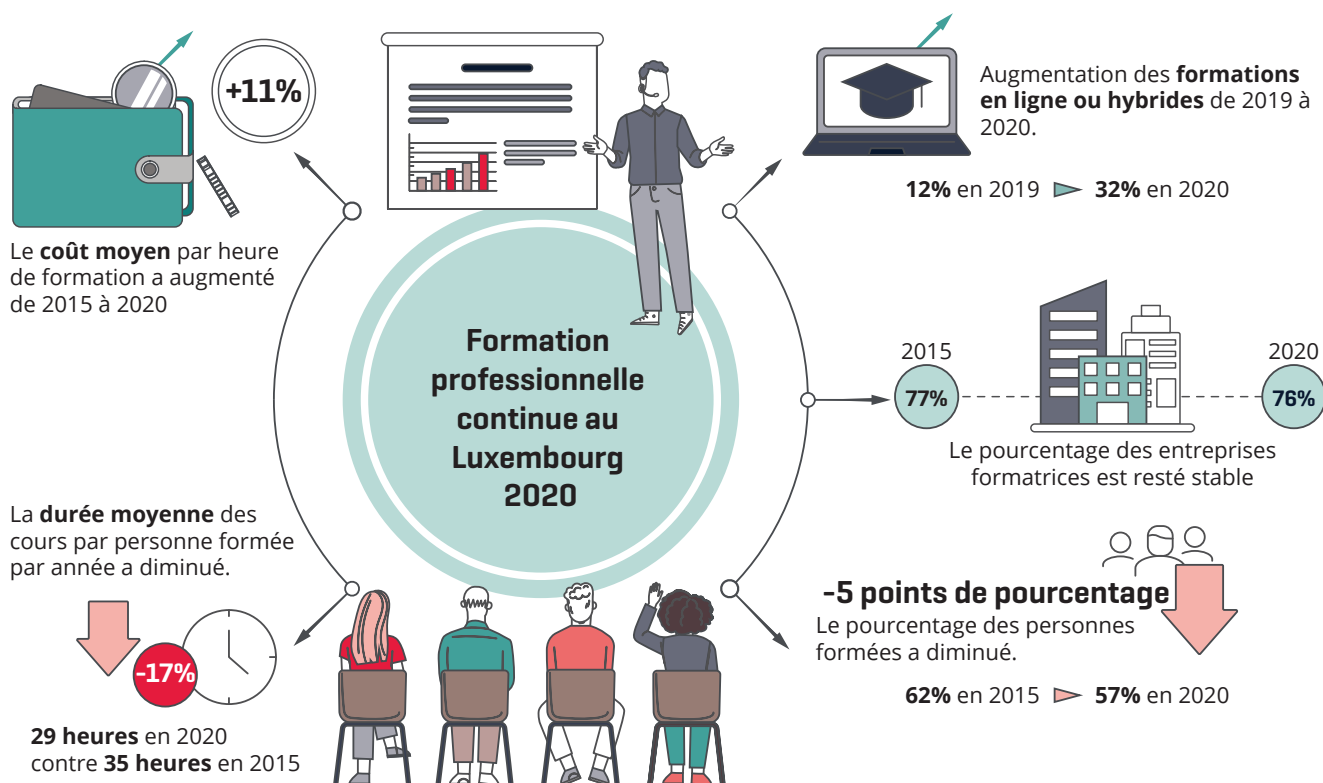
+11%

Le **coût moyen** par heure de formation a augmenté de 2015 à 2020

Augmentation des **formations en ligne ou hybrides** de 2019 à 2020.

**12%** en 2019 **32%** en 2020

Formation professionnelle continue au Luxembourg 2020

2015
77%

2020
76%

Le pourcentage des entreprises formatrices est resté stable

La **durée moyenne** des cours par personne formée par année a diminué.

-17%

**29 heures** en 2020 contre **35 heures** en 2015

**-5 points de pourcentage**
Le pourcentage des personnes formées a diminué.

**62%** en 2015 **57%** en 2020